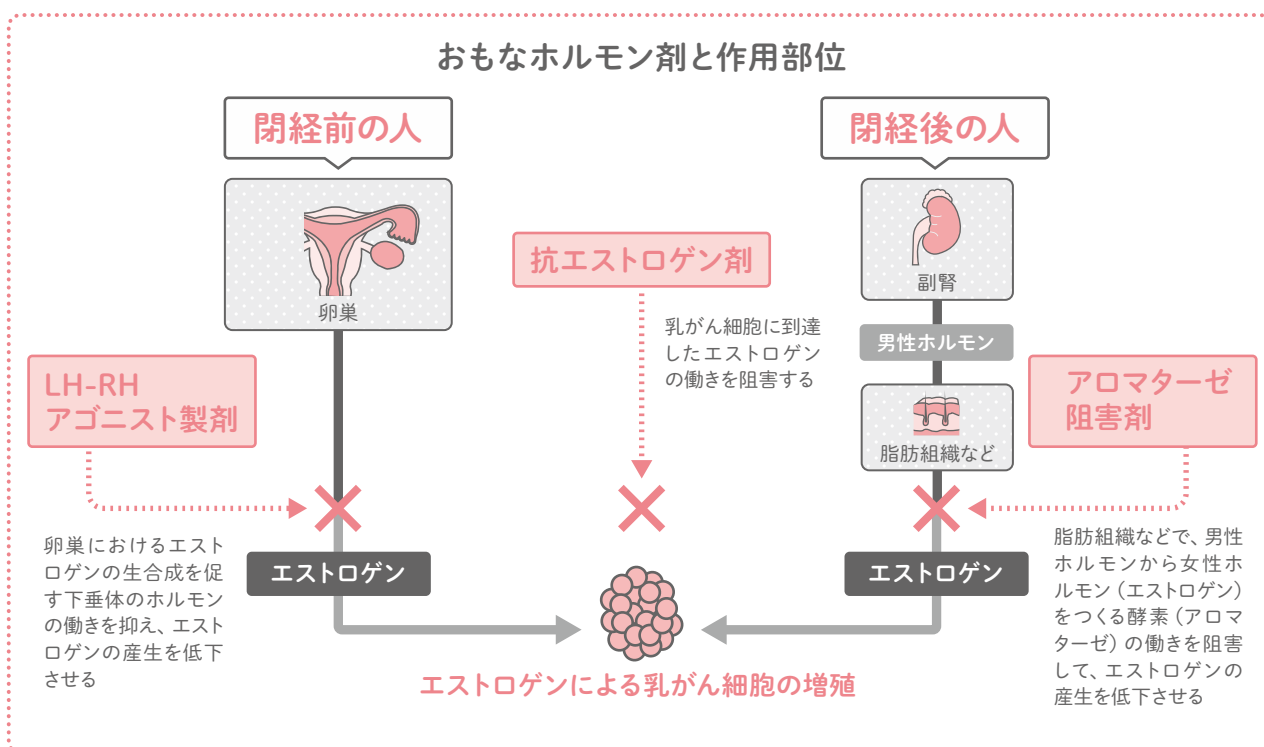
おもなホルモン剤と作用部位

閉経前の人

卵巣

LH-RH
アゴニスト製剤

卵巣におけるエストロゲンの生合成を促す下垂体のホルモンの働きを抑え、エストロゲンの産生を低下させる

エストロゲン

抗エストロゲン剤

乳がん細胞に到達したエストロゲンの働きを阻害する

エストロゲンによる乳がん細胞の増殖

閉経後の人

副腎

男性ホルモン

脂肪組織など

アロマターゼ
阻害剤

脂肪組織などで、男性ホルモンから女性ホルモン（エストロゲン）をつくる酵素（アロマターゼ）の働きを阻害して、エストロゲンの産生を低下させる

エストロゲン